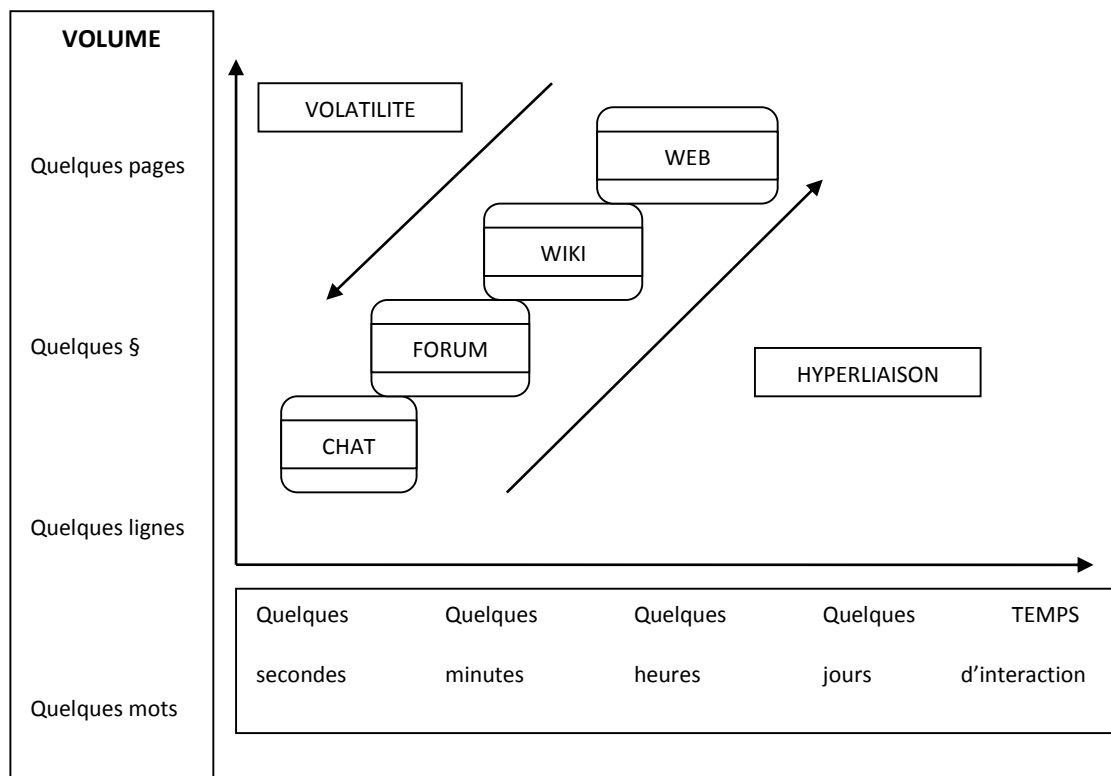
VOLUME

Quelques pages

Quelques §

Quelques lignes

Quelques mots

VOLATILITE

WEB

WIKI

FORUM

CHAT

HYPERLIAISON

Quelques secondes

Quelques minutes

Quelques heures

Quelques jours

TEMPS d'interaction